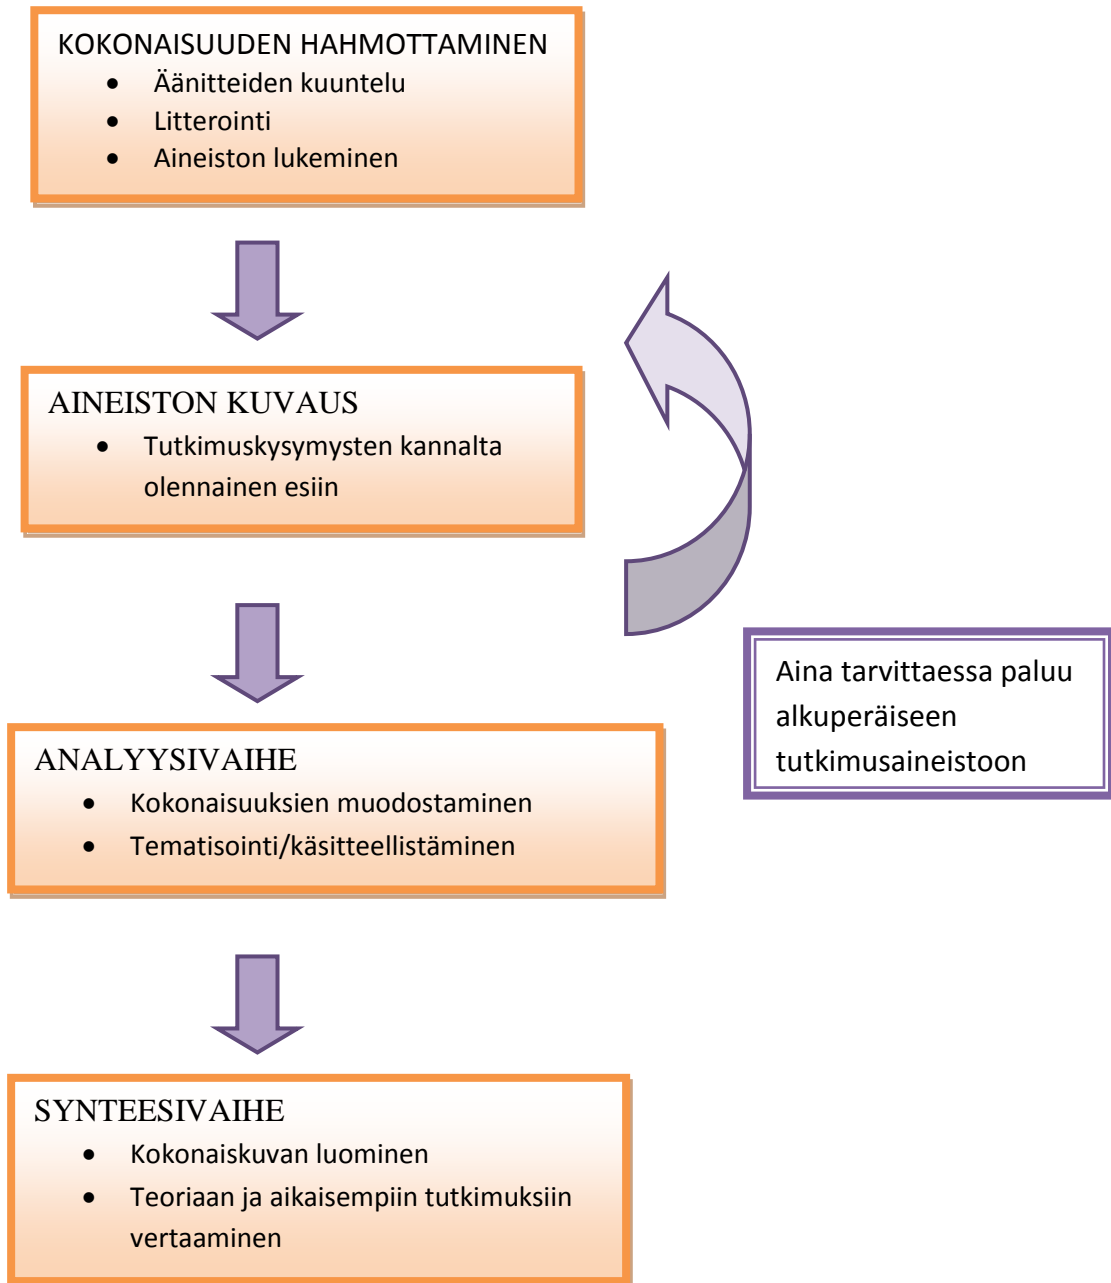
KOKONAISUUDEN HAHMOTTAMINEN
- Äänitteiden kuuntelu
- Litterointi
- Aineiston lukeminen

AINEISTON KUVAUS
- Tutkimuskysymysten kannalta olennainen esiin

Aina tarvittaessa paluu alkuperäiseen tutkimusaineistoon

ANALYYSIVAIHE
- Kokonaisuuksien muodostaminen
- Tematisointi/käsitteellistäminen

SYNTEESIVAIHE
- Kokonaiskuvan luominen
- Teoriaan ja aikaisempiin tutkimuksiin vertaaminen